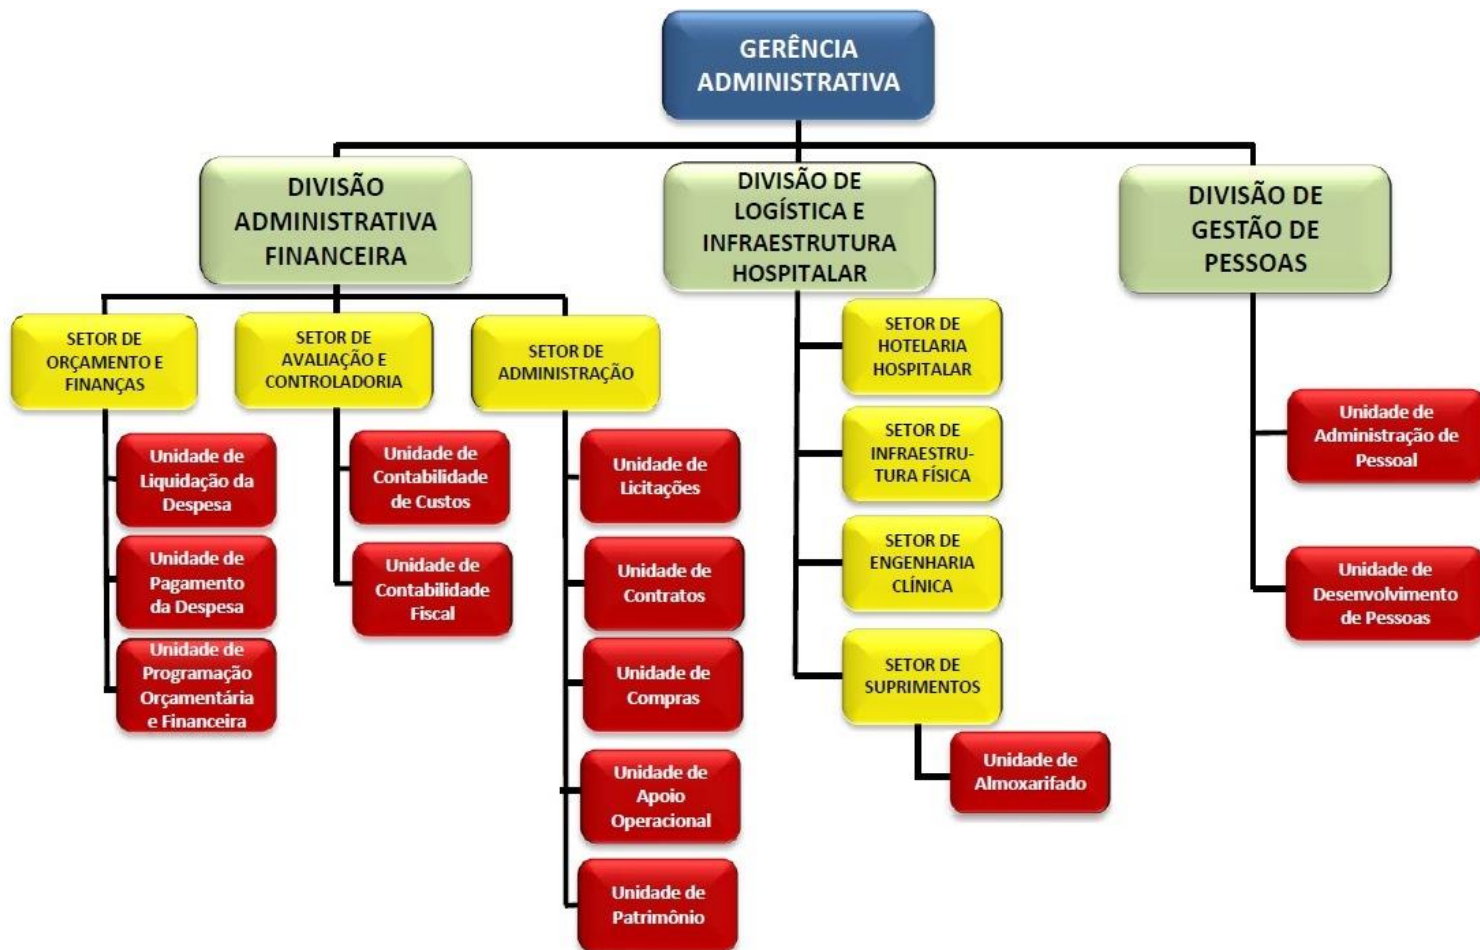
GERÊNCIA ADMINISTRATIVA

DIVISÃO ADMINISTRATIVA FINANCEIRA

SETOR DE ORÇAMENTO E FINANÇAS

Unidade de Liquidação da Despesa

Unidade de Pagamento da Despesa

Unidade de Programação Orçamentária e Financeira

SETOR DE AVALIAÇÃO E CONTROLADORIA

Unidade de Contabilidade de Custos

Unidade de Contabilidade Fiscal

SETOR DE ADMINISTRAÇÃO

Unidade de Licitações

Unidade de Contratos

Unidade de Compras

Unidade de Apoio Operacional

Unidade de Patrimônio

DIVISÃO DE LOGÍSTICA E INFRAESTRUTURA HOSPITALAR

SETOR DE HOTELARIA HOSPITALAR

SETOR DE INFRAESTRUTURA FÍSICA

SETOR DE ENGENHARIA CLÍNICA

SETOR DE SUPRIMENTOS

Unidade de Almoxarifado

DIVISÃO DE GESTÃO DE PESSOAS

Unidade de Administração de Pessoal

Unidade de Desenvolvimento de Pessoas